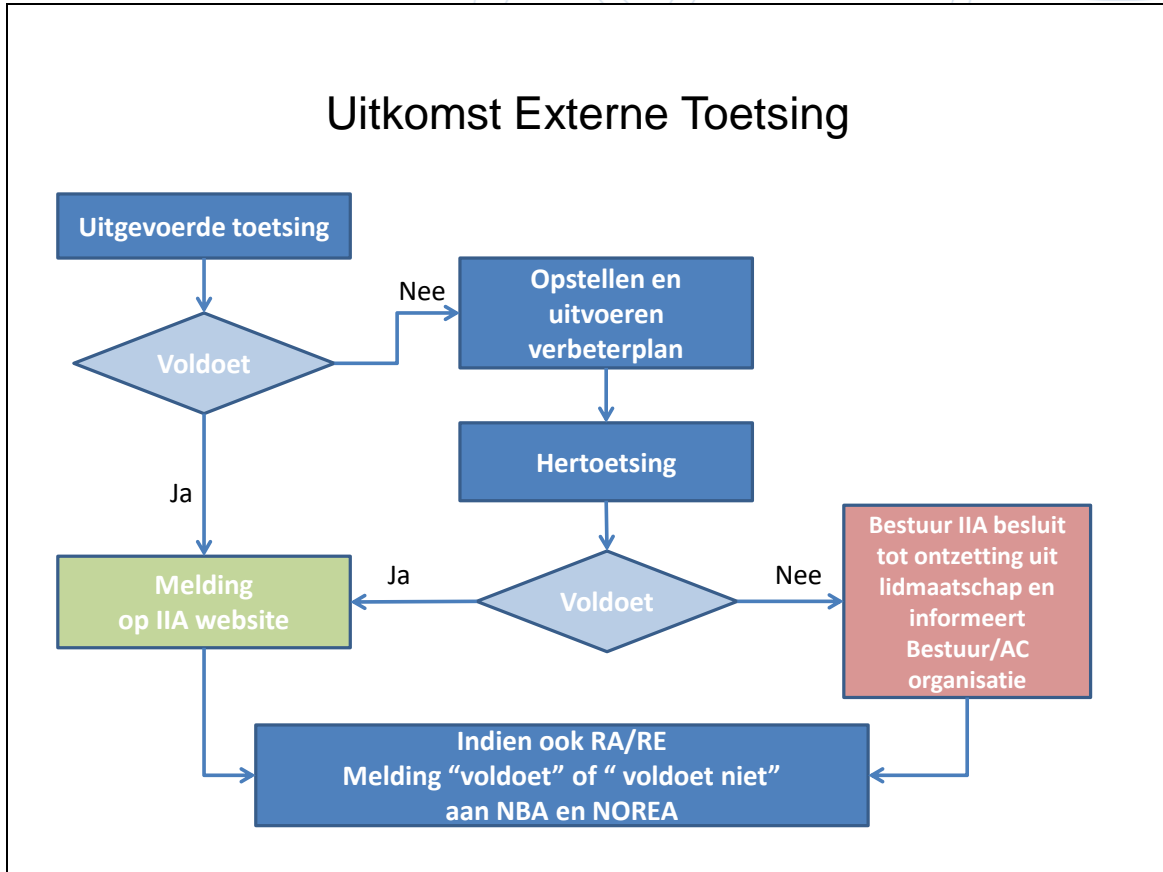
Uitkomst Externe Toetsing

Uitgevoerde toetsing

Voldoet

Nee

Opstellen en uitvoeren verbeterplan

Hertoetsing

Ja

Melding op IIA website

Ja

Voldoet

Nee

Bestuur IIA besluit tot ontzetting uit lidmaatschap en informeert Bestuur/AC organisatie

Indien ook RA/RE
Melding “voldoet” of “ voldoet niet”
aan NBA en NOREA